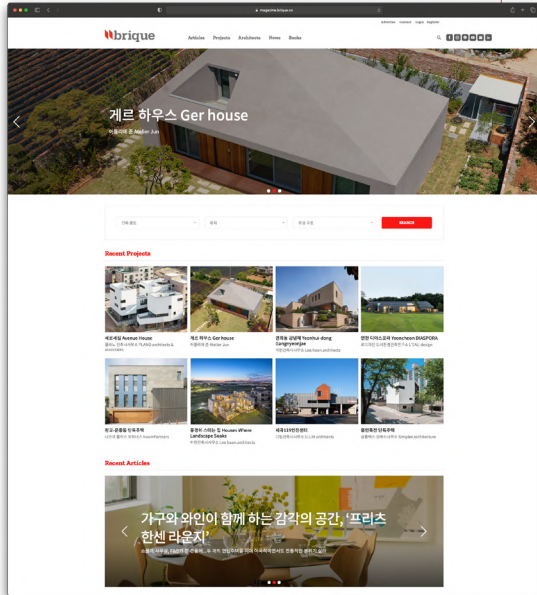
magazine.brique.co

Advertise Contact Login Register

brique

Articles Projects Architects News Books

게르 하우스 Ger house

이동리에 준 Atelier Jun

전체 용도 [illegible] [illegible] SEARCH

Recent Projects

애비뉴 하우스 Avenue House
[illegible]

게르 하우스 Ger house
아틀리에 준 Atelier Jun

연희동 강당재 Yeonhui-dong Gangdangwonjae
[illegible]

연천 디아스포라 Yeoncheon DIASPORA
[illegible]

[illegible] 단독주택
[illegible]

풍경이 스미는 집 Houses Where Landscape Seeps
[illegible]

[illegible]
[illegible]

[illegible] 단독주택
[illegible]

Recent Articles

가구와 와인이 함께 하는 감각의 공간, '프리츠 한센 라운지'

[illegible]